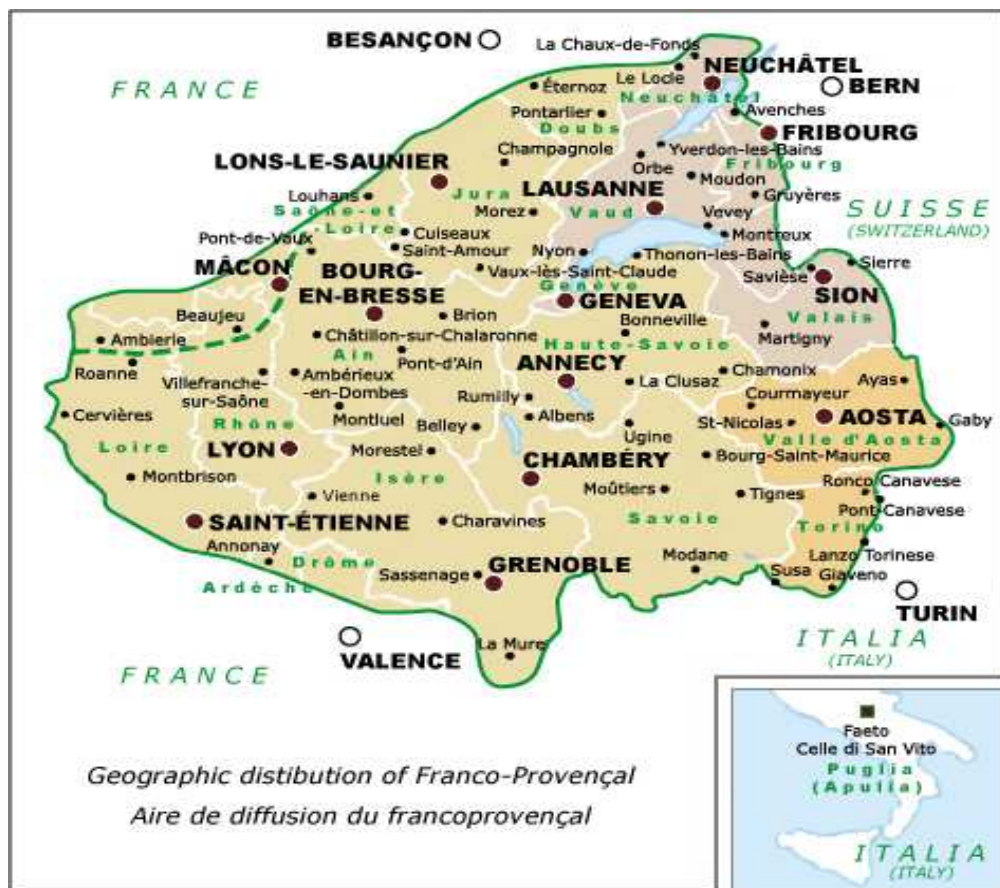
BESANÇON
La Chaux-de-Fonds
NEUCHÂTEL
BERN
FRANCE
Éternoz
Le Locle
Neuchâtel
Pontarlier
Avenches
Doubs
FRIBOURG
Champagnole
Yverdon-les-Bains
LONS-LE-SAUNIER
Orbe
Fribourg
Moudon
LAUSANNE
Gruyères
Jura
Louhans
SUISSE
(SWITZERLAND)
Saône-et-Loire
Morez
Vaud
Vevey
Cuiseaux
Montreux
Pont-de-Vaux
Saint-Amour
Nyon
Thonon-les-Bains
MÂCON
BOURG-EN-BRESSE
Vaux-lès-Saint-Claude
Savièse
Sierre
Genève
GENEVA
SION
Beaujeu
Brion
Bonneville
Valais
Ambierle
Châtillon-sur-Chalaronne
Haute-Savoie
Martigny
Ain
Pont-d'Ain
ANNECY
Chamonix
Roanne
Villefranche-sur-Saône
Ambérieux-en-Dombes
La Clusaz
Courmayeur
Ayas
Rumilly
Albens
Cervières
Montluel
Belley
St-Nicolas
AOSTA
Gaby
Rhône
Ugine
Valle d'Aosta
Loire
LYON
Morestel
CHAMBÉRY
Bourg-Saint-Maurice
Montbrison
Isère
Moûtiers
Ronco Canavese
Vienne
Tignes
SAINT-ÉTIENNE
Charavines
Savoie
Pont-Canavese
Torino
Annonay
Drôme
GRENOBLE
Modane
Lanzo Torinese
Ardèche
Sassenage
Susa
Giaveno
TURIN
ITALIA
(ITALY)
VALENCE
La Mure
FRANCE
Faeto
Celle di San Vito
Puglia
(Apulia)
Geographic distibution of Franco-Provençal
Aire de diffusion du francoprovençal
ITALIA
(ITALY)